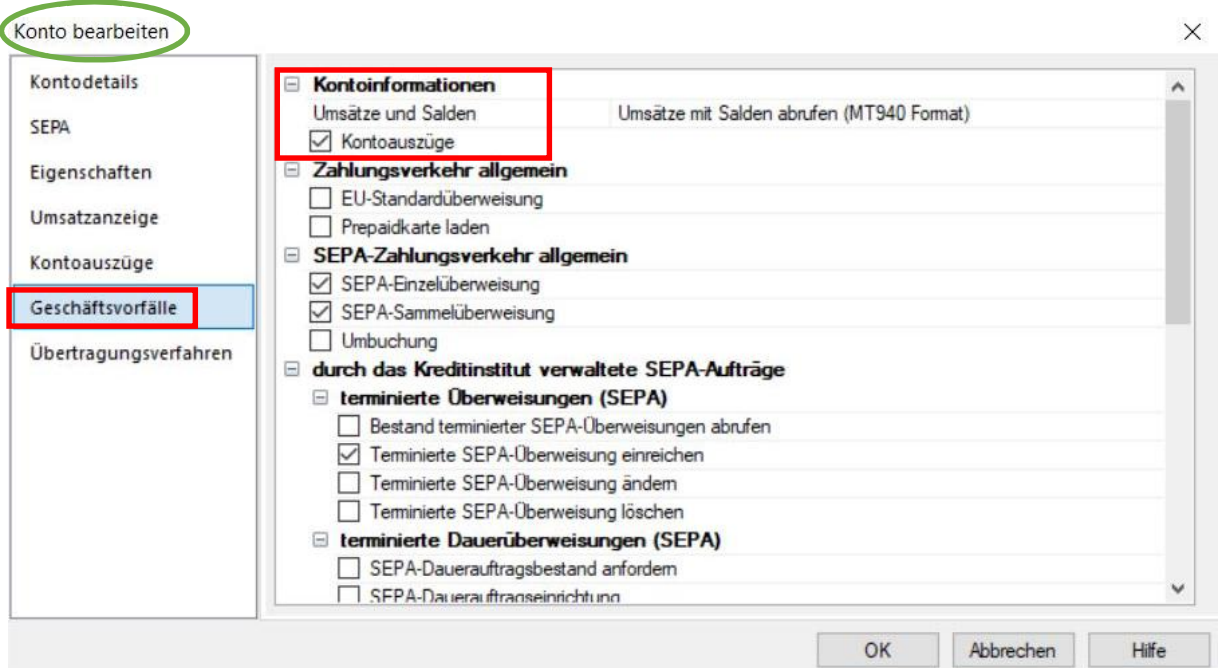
Konto bearbeiten

×

Kontodetails

SEPA

Eigenschaften

Umsatzanzeige

Kontoauszüge

Geschäftsvorfälle

Übertragungsverfahren

⊟ Kontoinformationen

| Umsätze und Salden | Umsätze mit Salden abrufen (MT940 Format) |
|---|---|

☑ Kontoauszüge

⊟ Zahlungsverkehr allgemein

☐ EU-Standardüberweisung

☐ Prepaidkarte laden

⊟ SEPA-Zahlungsverkehr allgemein

☑ SEPA-Einzelüberweisung

☑ SEPA-Sammelüberweisung

☐ Umbuchung

⊟ durch das Kreditinstitut verwaltete SEPA-Aufträge

⊟ terminierte Überweisungen (SEPA)

☐ Bestand terminierter SEPA-Überweisungen abrufen

☑ Terminierte SEPA-Überweisung einreichen

☐ Terminierte SEPA-Überweisung ändern

☐ Terminierte SEPA-Überweisung löschen

⊟ terminierte Dauerüberweisungen (SEPA)

☐ SEPA-Dauerauftragsbestand anfordern

☐ SEPA-Dauerauftragseinrichtung

OK

Abbrechen

Hilfe